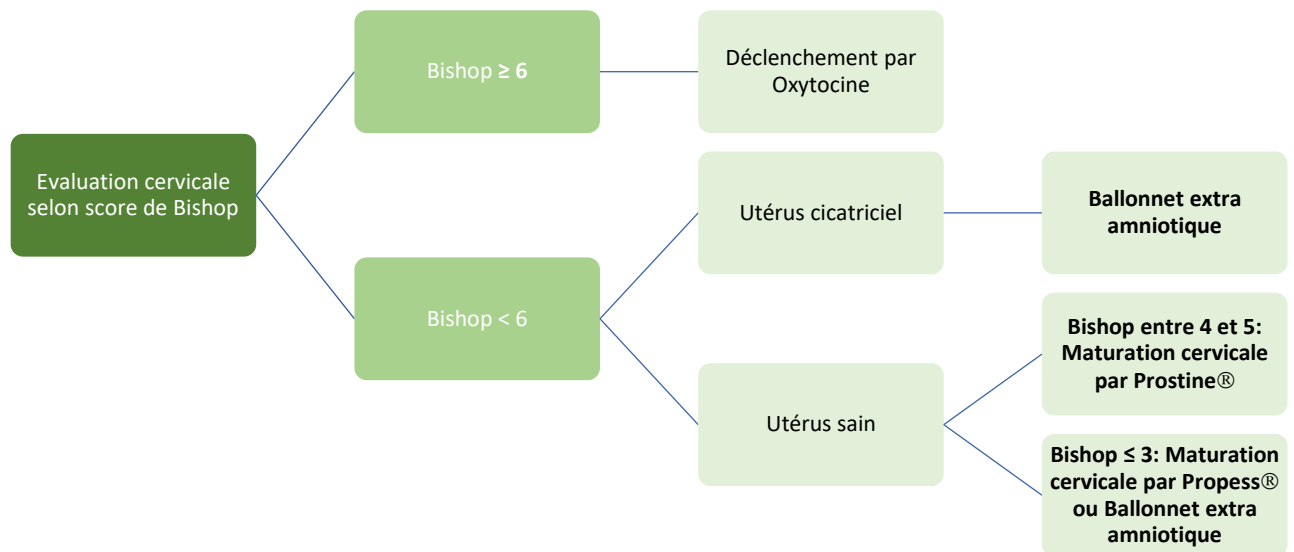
Evaluation cervicale selon score de Bishop

Bishop ≥ 6

Déclenchement par Oxytocine

Bishop < 6

Utérus cicatriciel

Ballonnet extra amniotique

Utérus sain

Bishop entre 4 et 5: Maturation cervicale par Prostine®

Bishop ≤ 3: Maturation cervicale par Propess® ou Ballonnet extra amniotique